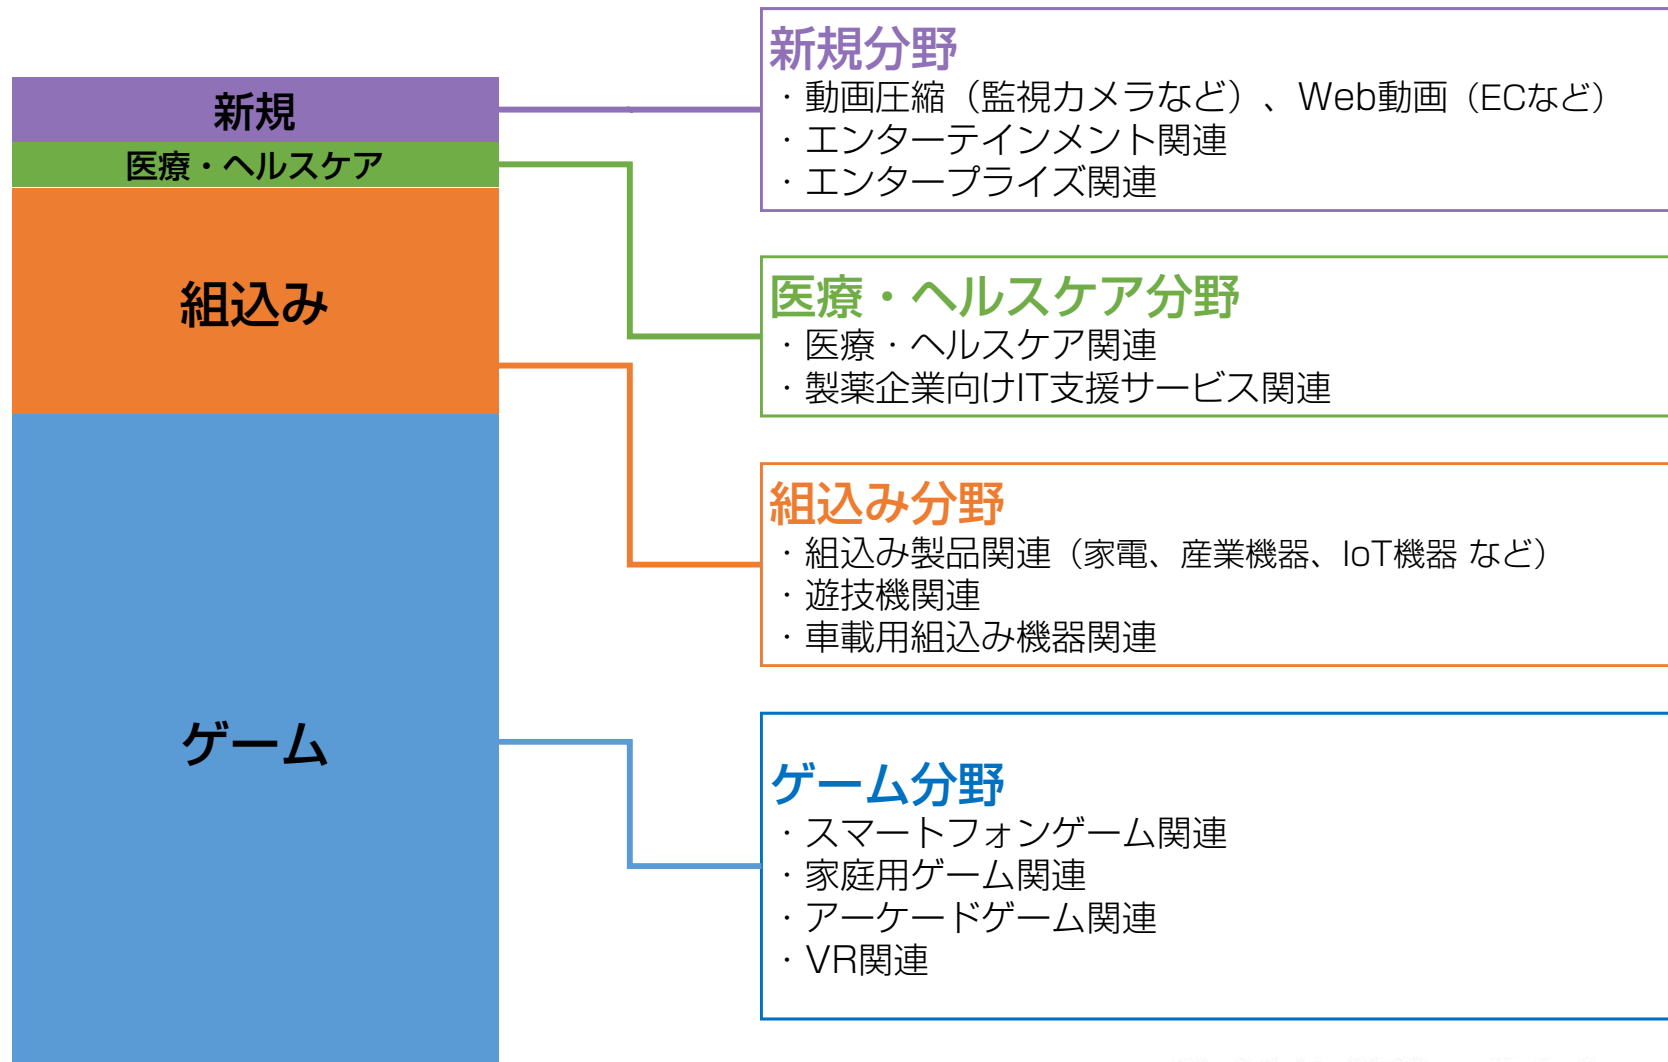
新規
医療・ヘルスケア
組込み
ゲーム

新規分野
・動画圧縮（監視カメラなど）、Web動画（ECなど）
・エンターテインメント関連
・エンタープライズ関連

医療・ヘルスケア分野
・医療・ヘルスケア関連
・製薬企業向けIT支援サービス関連

組込み分野
・組込み製品関連（家電、産業機器、IoT機器 など）
・遊技機関連
・車載用組込み機器関連

ゲーム分野
・スマートフォンゲーム関連
・家庭用ゲーム関連
・アーケードゲーム関連
・VR関連